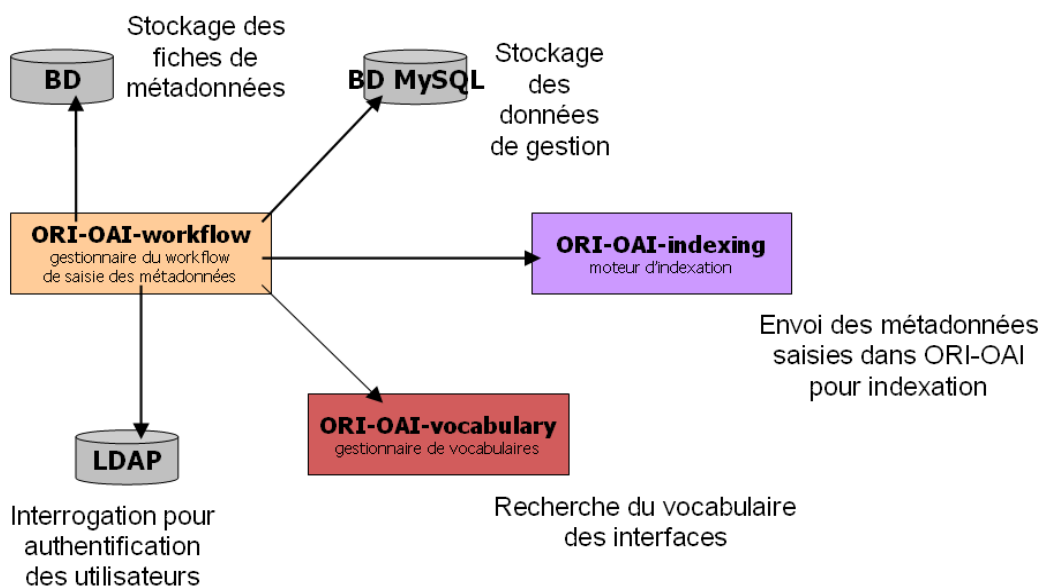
BD

Stockage des fiches de métadonnées

BD MySQL

Stockage des données de gestion

ORI-OAI-workflow
gestionnaire du workflow de saisie des métadonnées

ORI-OAI-indexing
moteur d'indexation

Envoi des métadonnées saisies dans ORI-OAI pour indexation

ORI-OAI-vocabulary
gestionnaire de vocabulaires

LDAP

Interrogation pour authentification des utilisateurs

Recherche du vocabulaire des interfaces